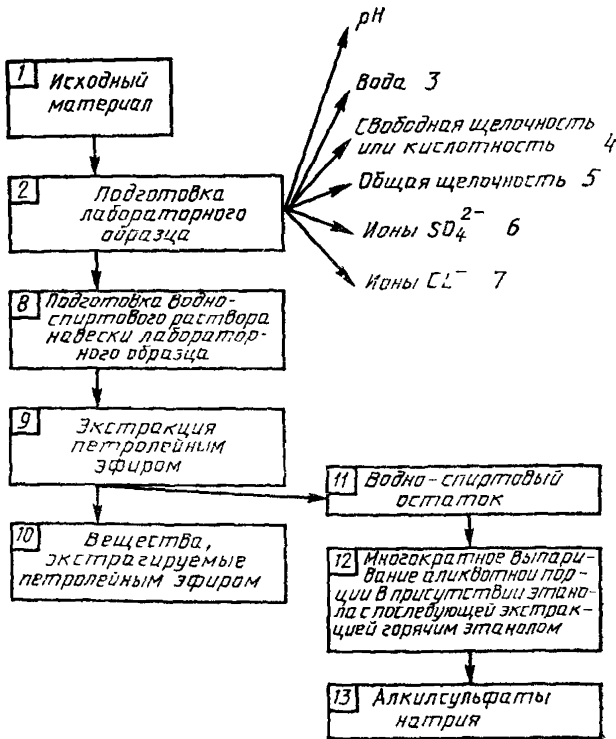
1 Исходный материал

2 Подготовка лабораторного образца

pH

Вода 3

Свободная щелочность или кислотность 4

Общая щелочность 5

Ионы $SO_4^{2-}$ 6

Ионы $Cl^-$ 7

8 Подготовка водно-спиртового раствора навески лабораторного образца

9 Экстракция петролейным эфиром

10 Вещества, экстрагируемые петролейным эфиром

11 Водно-спиртовый остаток

12 Многократное выпаривание аликвотной порции в присутствии этанола с последующей экстракцией горячим этанолом

13 Алкилсульфаты натрия